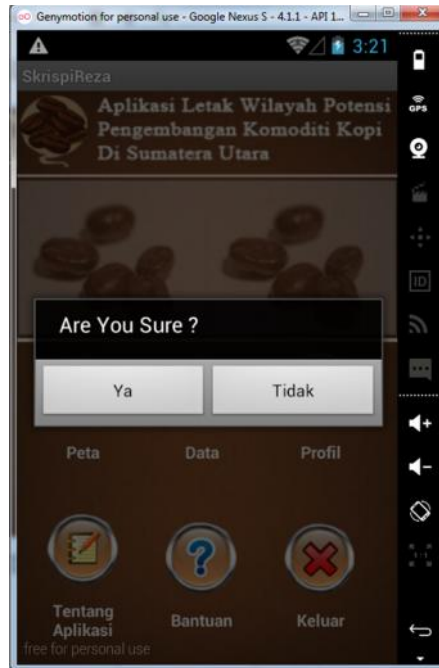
Genymotion for personal use - Google Nexus S - 4.1.1 - API 1...

3:21

SkrispiReza

Aplikasi Letak Wilayah Potensi Pengembangan Komoditi Kopi Di Sumatera Utara

Are You Sure ?

Ya

Tidak

Peta

Data

Profil

Tentang Aplikasi

Bantuan

Keluar

free for personal use

GPS

ID